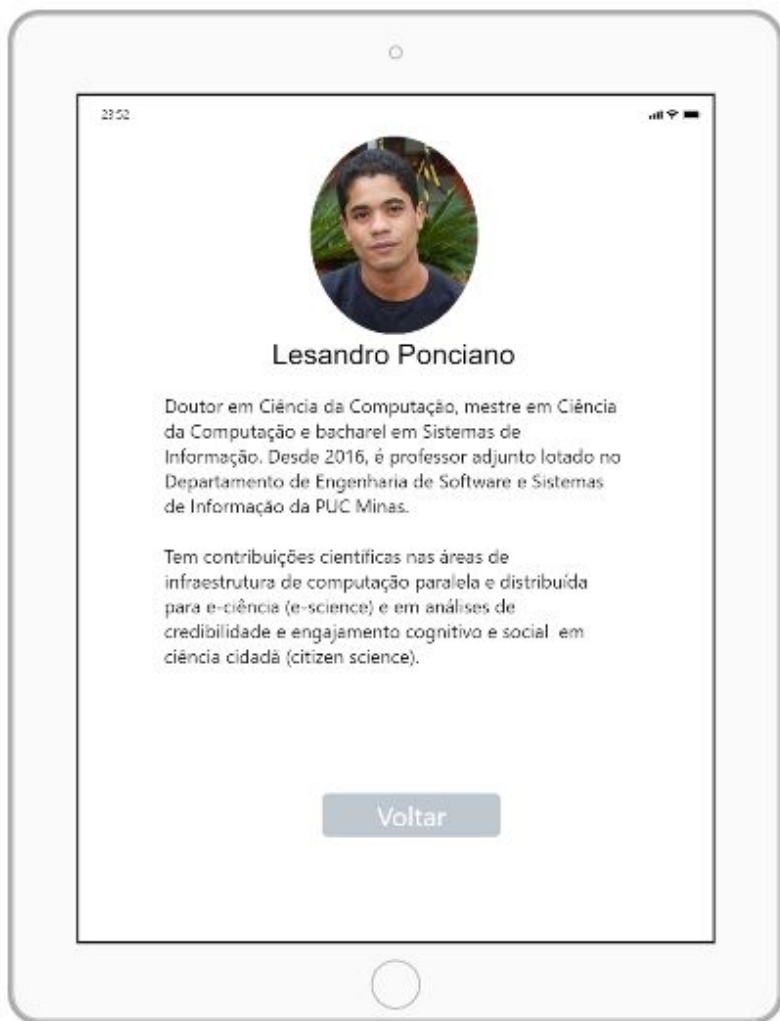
23:52

Lesandro Ponciano

Doutor em Ciência da Computação, mestre em Ciência da Computação e bacharel em Sistemas de Informação. Desde 2016, é professor adjunto lotado no Departamento de Engenharia de Software e Sistemas de Informação da PUC Minas.

Tem contribuições científicas nas áreas de infraestrutura de computação paralela e distribuída para e-ciência (e-science) e em análises de credibilidade e engajamento cognitivo e social em ciência cidadã (citizen science).

Voltar